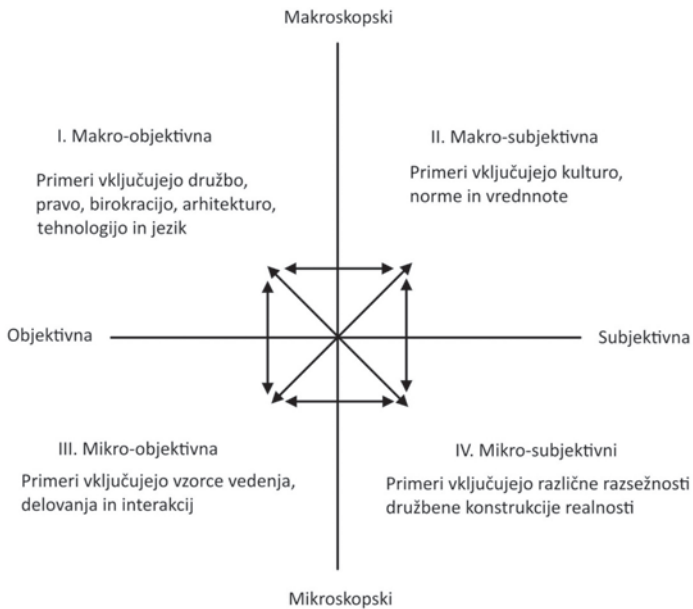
Makroskopski

I. Makro-objektivna

Primeri vključujejo družbo, pravo, birokracijo, arhitekturo, tehnologijo in jezik

II. Makro-subjektivna

Primeri vključujejo kulturo, norme in vrednnote

Objektivna

Subjektivna

III. Mikro-objektivna

Primeri vključujejo vzorce vedenja, delovanja in interakcij

IV. Mikro-subjektivni

Primeri vključujejo različne razsežnosti družbene konstrukcije realnosti

Mikroskopski